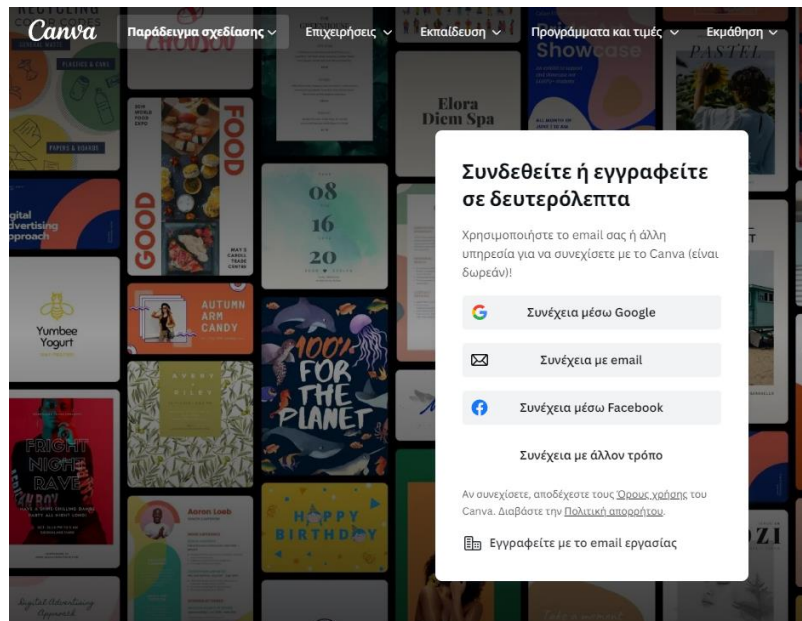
Canva Παράδειγμα σχεδίασης Επιχειρήσεις Εκπαίδευση Προγράμματα και τιμές Εκμάθηση

Συνδεθείτε ή εγγραφείτε σε δευτερόλεπτα

Χρησιμοποιήστε το email σας ή άλλη υπηρεσία για να συνεχίσετε με το Canva (είναι δωρεάν)!

Συνέχεια μέσω Google

Συνέχεια με email

Συνέχεια μέσω Facebook

Συνέχεια με άλλον τρόπο

Αν συνεχίσετε, αποδέχεστε τους Όρους χρήσης του Canva. Διαβάστε την Πολιτική απορρήτου.

Εγγραφείτε με το email εργασίας

Elora Diem Spa

Showcase

PASTEL

GOOD FOOD

08 16 20

Yumbee Yogurt

AUTUMN ARM CANDY

100% FOR THE PLANET

FRIGHT NIGHT RAVE

Aaron Loeb

HAPPY BIRTHDAY

Digital Advertising Approach

ZI